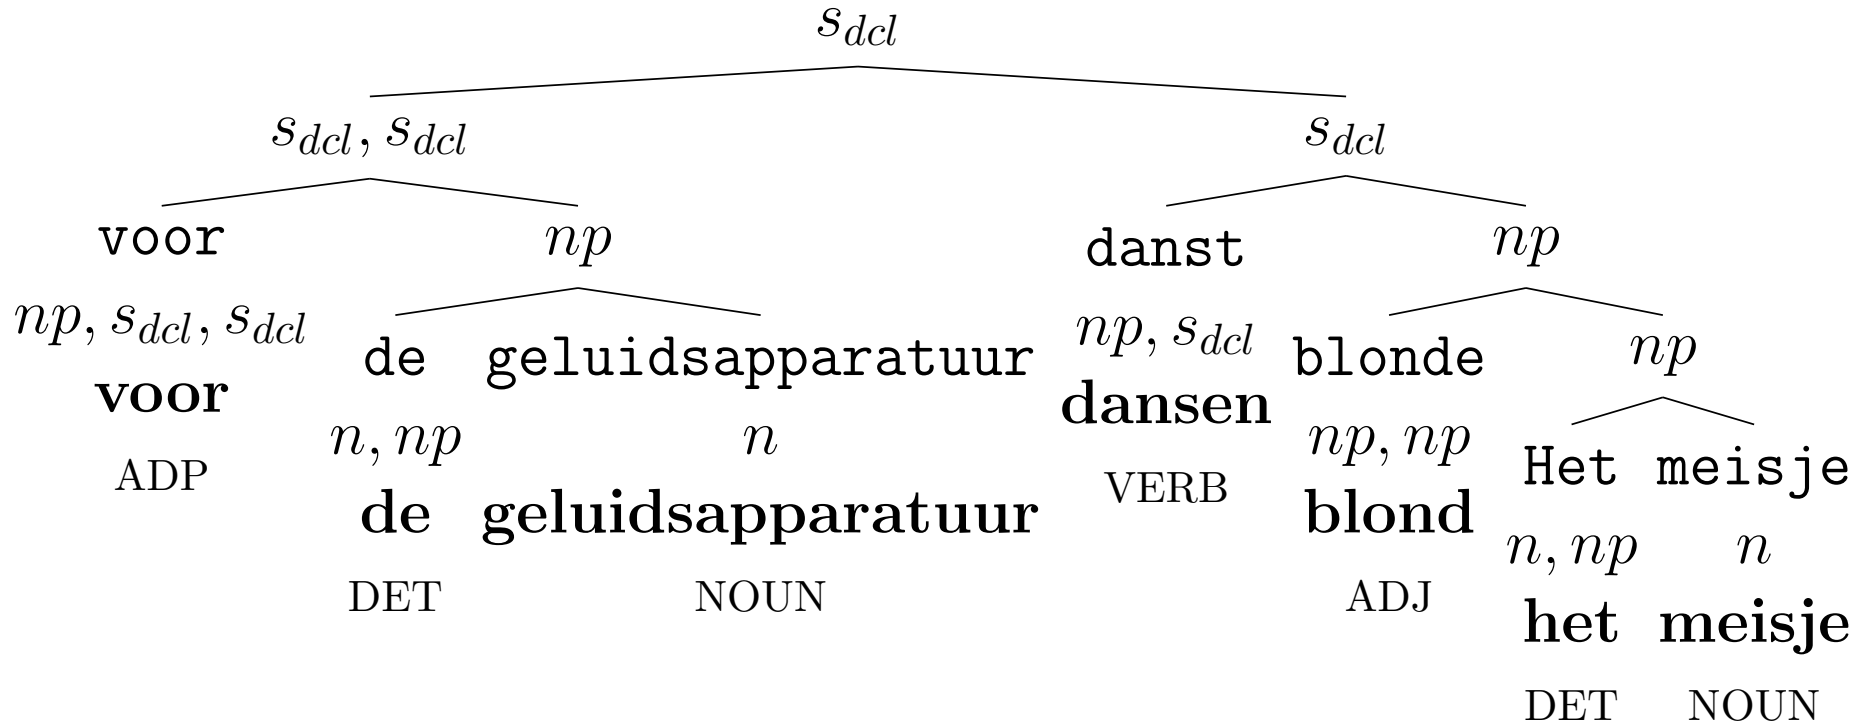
$s_{dcl}$

$s_{dcl}, s_{dcl}$

$s_{dcl}$

voor
$np, s_{dcl}, s_{dcl}$
voor
ADP

$np$

de
$n, np$
de
DET

geluidsapparatuur
$n$
geluidsapparatuur
NOUN

danst
$np, s_{dcl}$
dansen
VERB

$np$

blonde
$np, np$
blond
ADJ

$np$

Het
$n, np$
het
DET

meisje
$n$
meisje
NOUN